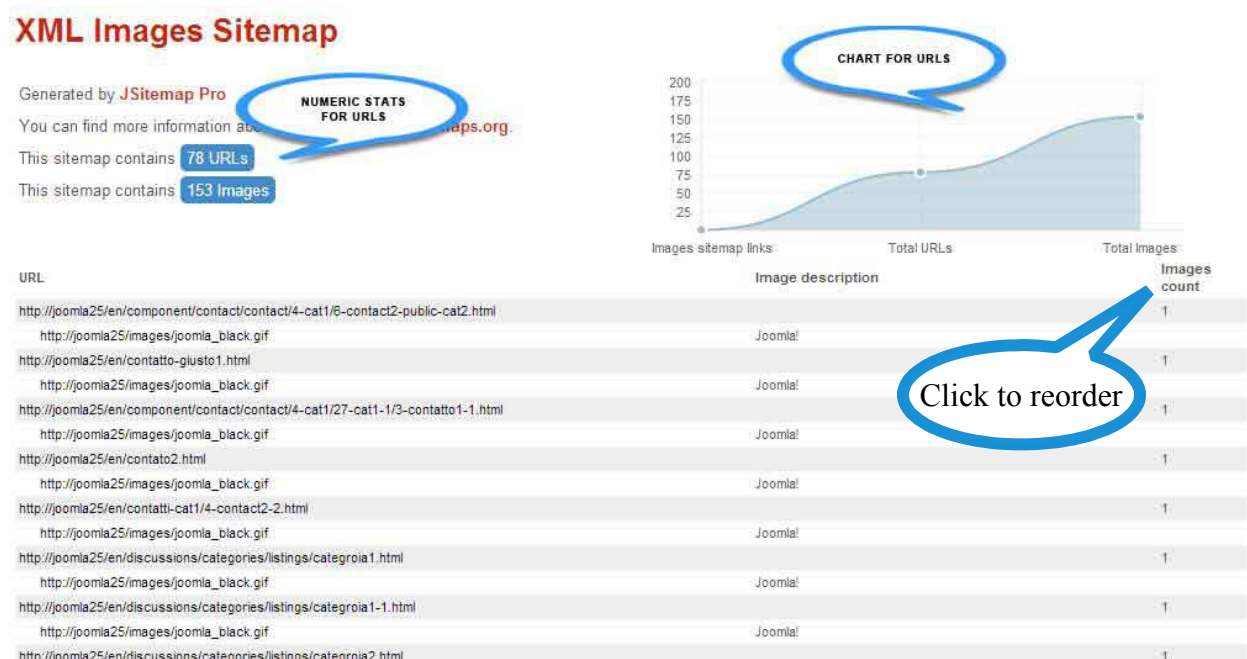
XML Images Sitemap

Generated by JSitemap Pro

You can find more information abo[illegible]aps.org.

This sitemap contains 78 URLs

This sitemap contains 153 Images

NUMERIC STATS FOR URLS

CHART FOR URLS

200
175
150
125
100
75
50
25

Images sitemap links
Total URLs
Total Images

| URL | Image description | Images count |
|---|---|---|
| http://joomla25/en/component/contact/contact/4-cat1/6-contact2-public-cat2.html | | 1 |
| http://joomla25/images/joomla_black.gif | Joomla! | |
| http://joomla25/en/contatto-giusto1.html | | 1 |
| http://joomla25/images/joomla_black.gif | Joomla! | |
| http://joomla25/en/component/contact/contact/4-cat1/27-cat1-1/3-contatto1-1.html | | 1 |
| http://joomla25/images/joomla_black.gif | Joomla! | |
| http://joomla25/en/contato2.html | | 1 |
| http://joomla25/images/joomla_black.gif | Joomla! | |
| http://joomla25/en/contatti-cat1/4-contact2-2.html | | 1 |
| http://joomla25/images/joomla_black.gif | Joomla! | |
| http://joomla25/en/discussions/categories/listings/categroia1.html | | 1 |
| http://joomla25/images/joomla_black.gif | Joomla! | |
| http://joomla25/en/discussions/categories/listings/categroia1-1.html | | 1 |
| http://joomla25/images/joomla_black.gif | Joomla! | |
| http://joomla25/en/discussions/categories/listings/categroia2.html | | 1 |

Click to reorder